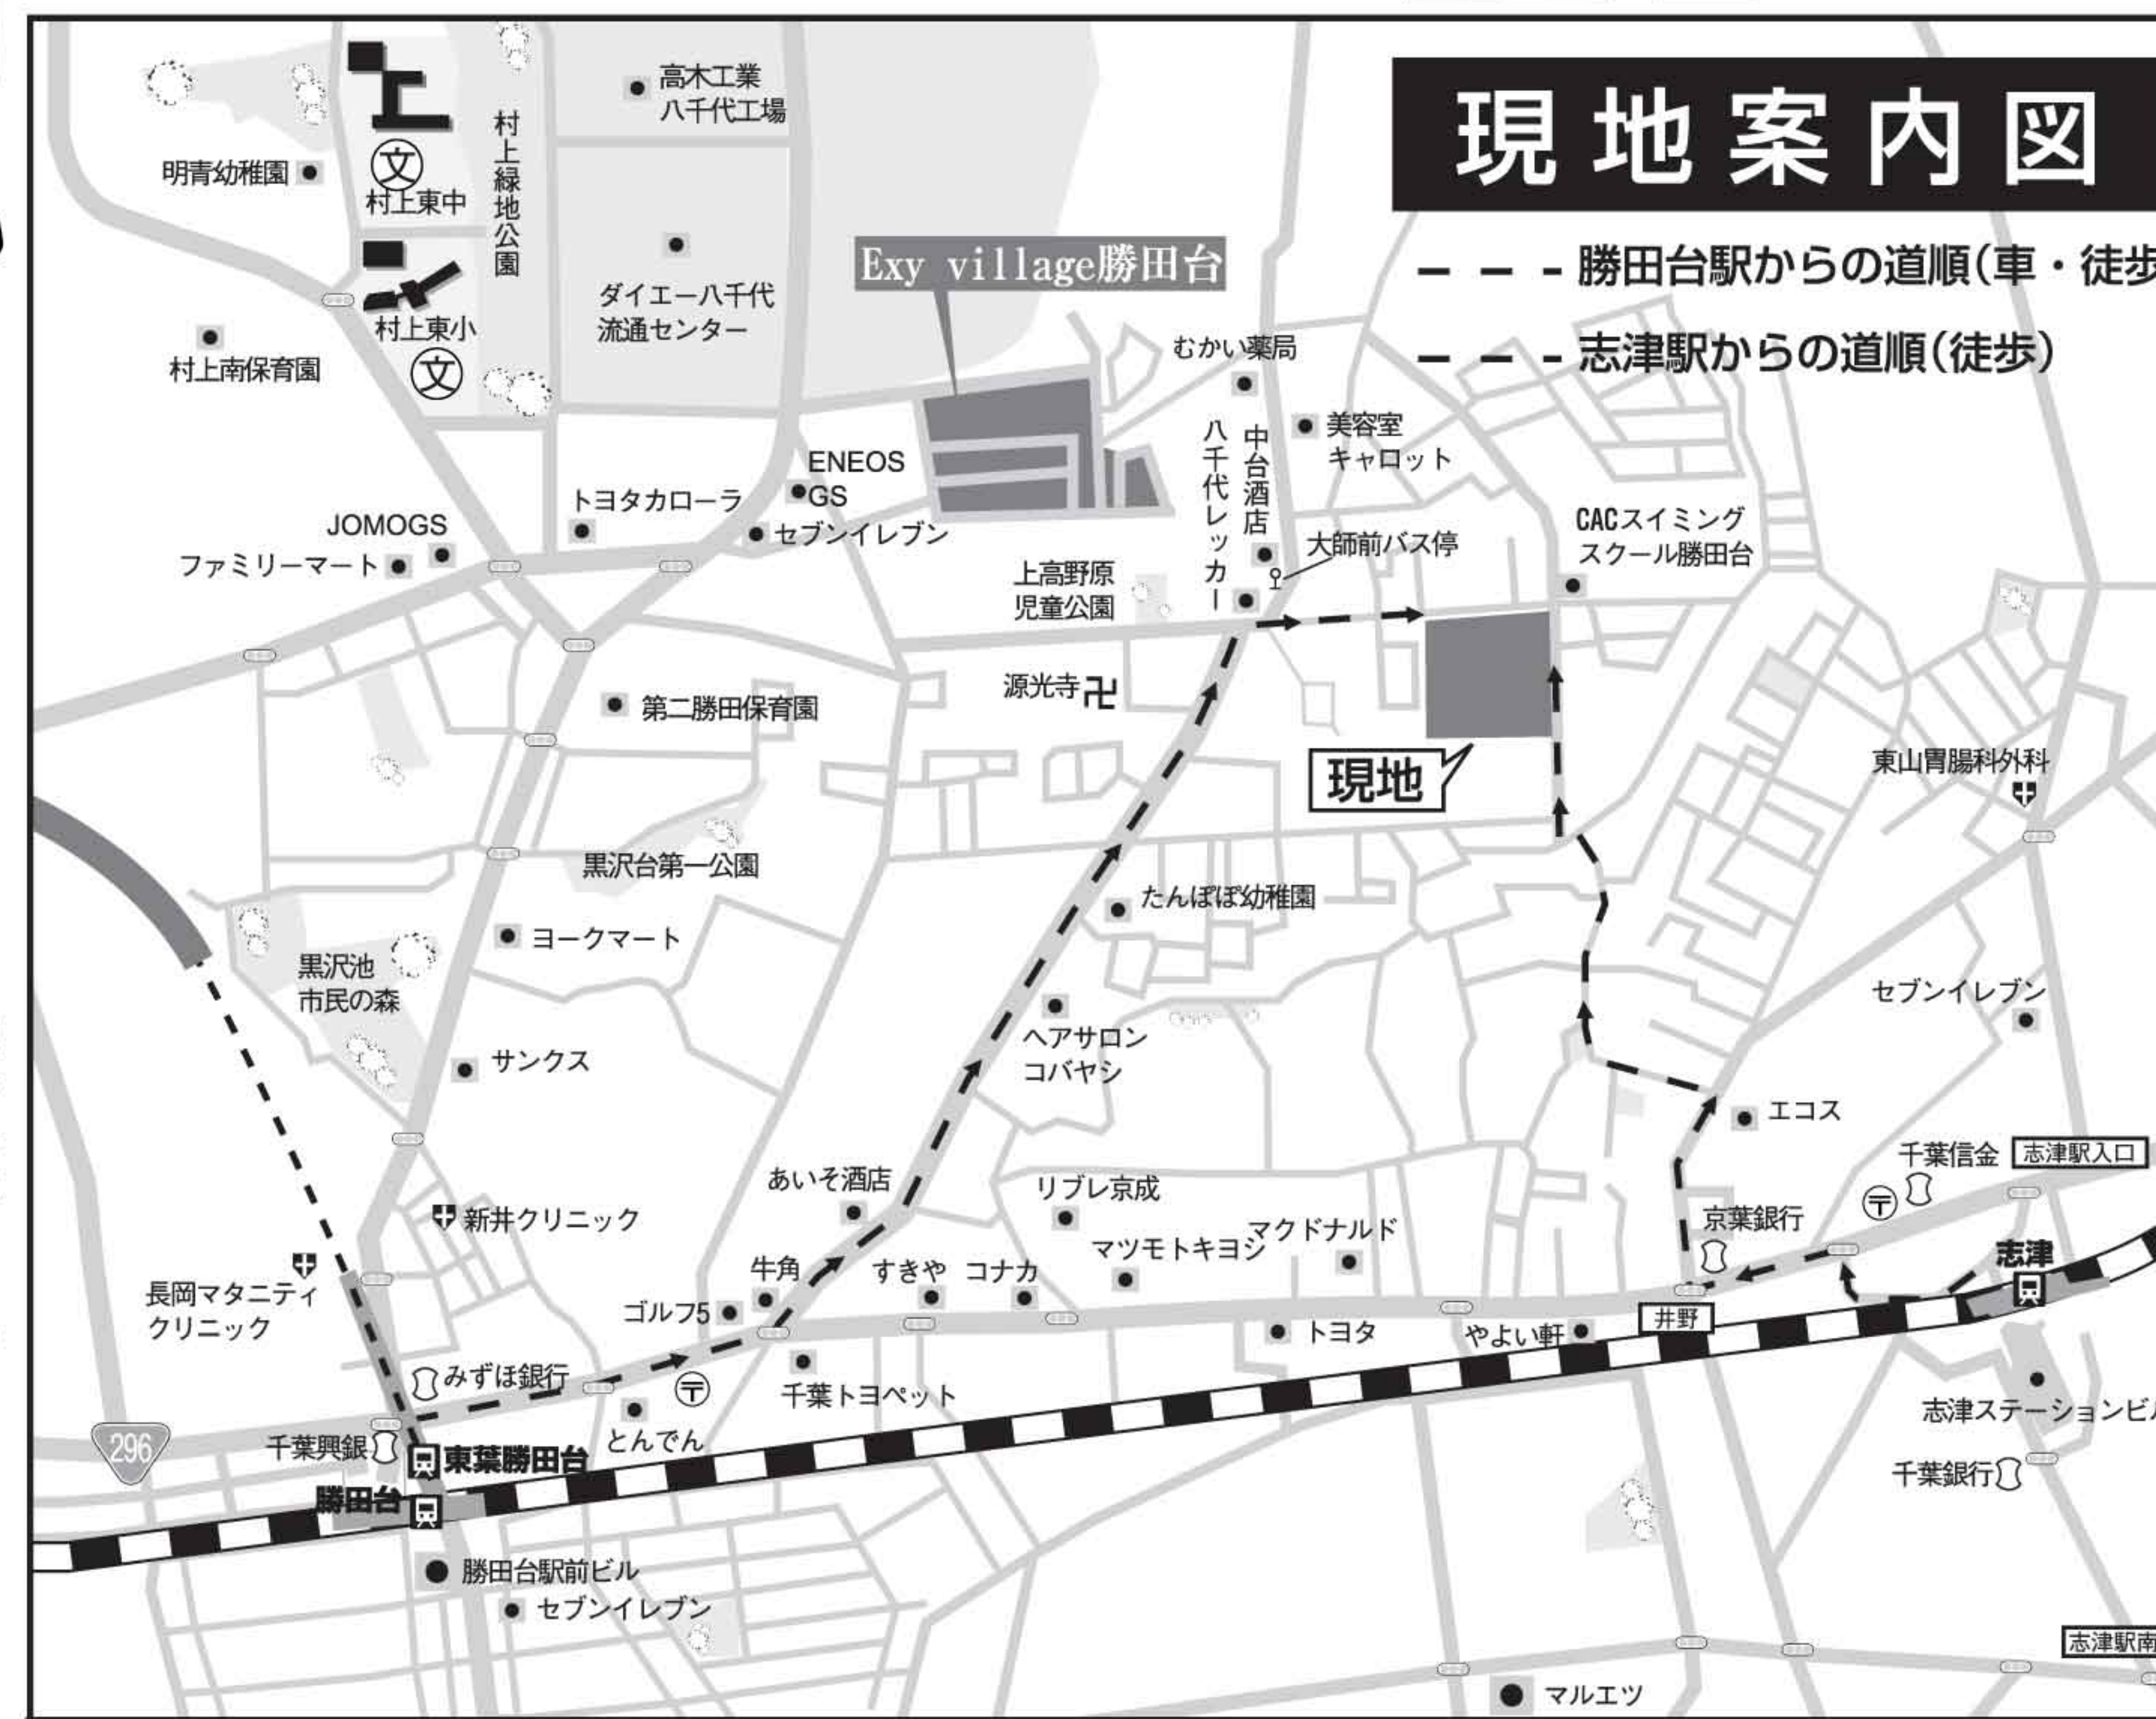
現地案内図

勝田台駅からの道順(車・徒歩

志津駅からの道順(徒歩)

高木工業
八千代工場

明青幼稚園

村上東中

村上緑地公園

ダイエー八千代
流通センター

Exy village勝田台

村上東小

村上南保育園

むかい薬局

美容室
キャロット

八千代レッカー

中台酒店

ENEOS
GS

トヨタカローラ

セブンイレブン

JOMOGS

ファミリーマート

大師前バス停

CACスイミング
スクール勝田台

上高野原
児童公園

源光寺

第二勝田保育園

現地

東山胃腸科外科

黒沢台第一公園

たんぽぽ幼稚園

ヨークマート

黒沢池
市民の森

セブンイレブン

ヘアサロン
コバヤシ

サンクス

エコス

千葉信金

志津駅入口

あいそ酒店

リブレ京成

新井クリニック

マクドナルド

マツモトキヨシ

京葉銀行

牛角

すきや

コナカ

志津

長岡マタニティ
クリニック

ゴルフ5

トヨタ

やよい軒

井野

みずほ銀行

千葉トヨペット

とんでん

志津ステーションビ

296

千葉興銀

東葉勝田台

勝田台

千葉銀行

勝田台駅前ビル

セブンイレブン

志津駅南

マルエツ